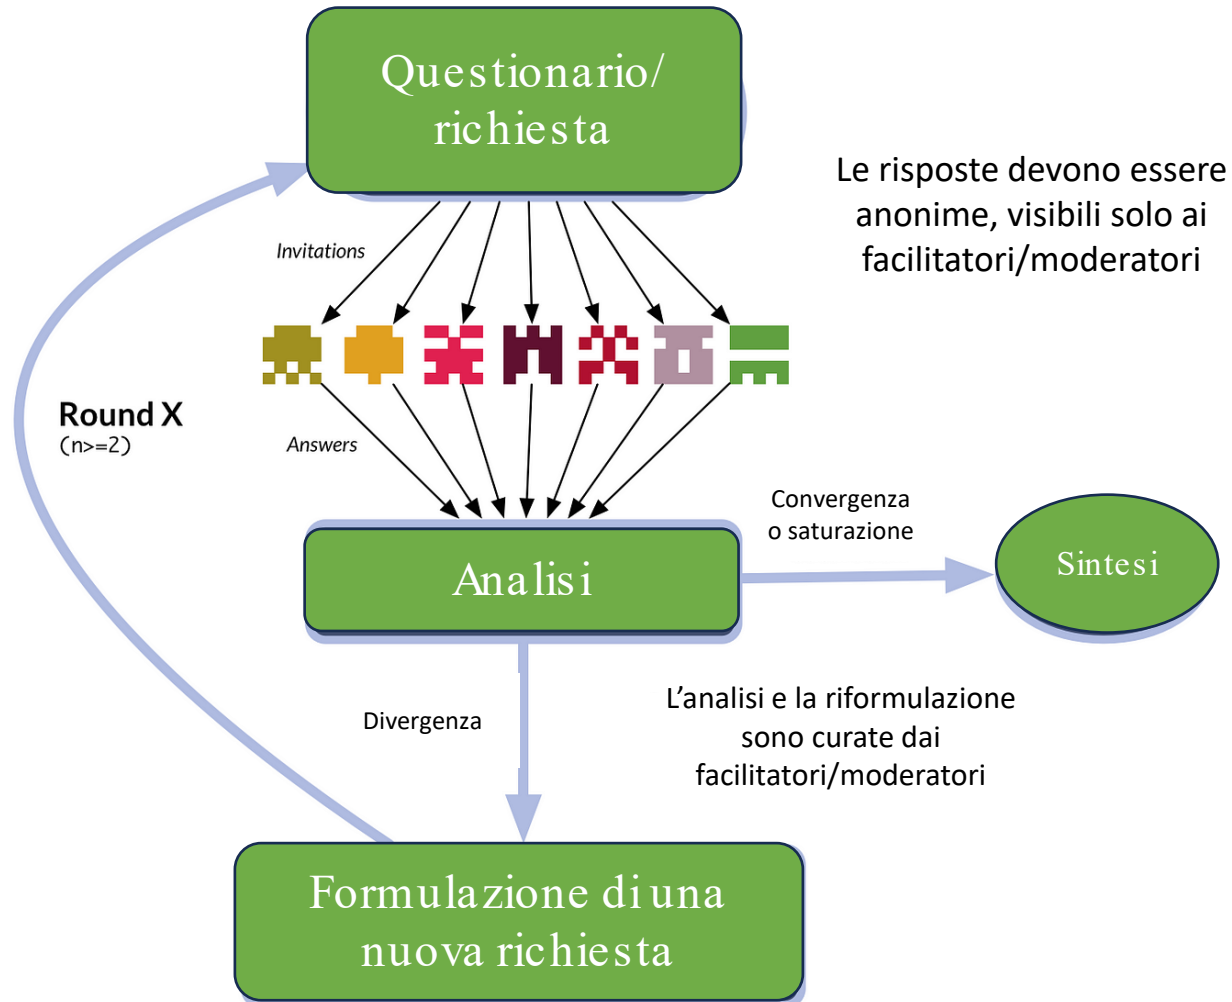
Questionario/ richiesta

Le risposte devono essere anonime, visibili solo ai facilitatori/moderatori

Invitations

Round X
(n>=2)

Answers

Convergenza o saturazione

Analisi

Sintesi

Divergenza

L’analisi e la riformulazione sono curate dai facilitatori/moderatori

Formulazione di una nuova richiesta